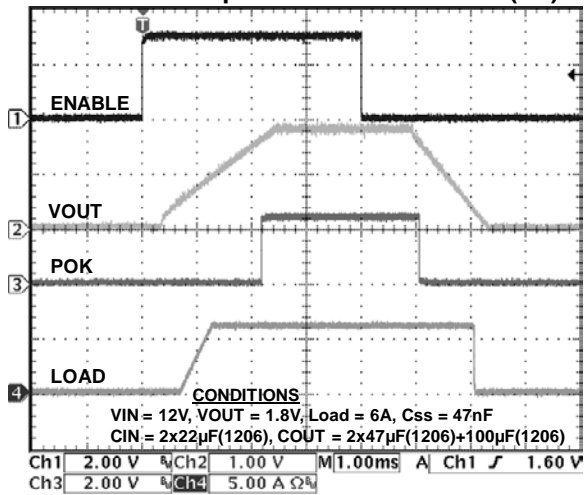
ENABLE

VOUT

POK

LOAD

CONDITIONS
VIN = 12V, VOUT = 1.8V, Load = 6A, Css = 47nF
CIN = 2x22µF(1206), COUT = 2x47µF(1206)+100µF(1206)

Ch1 2.00 V Ch2 1.00 V M 1.00ms A Ch1 1.60 V
Ch3 2.00 V Ch4 5.00 A Ω